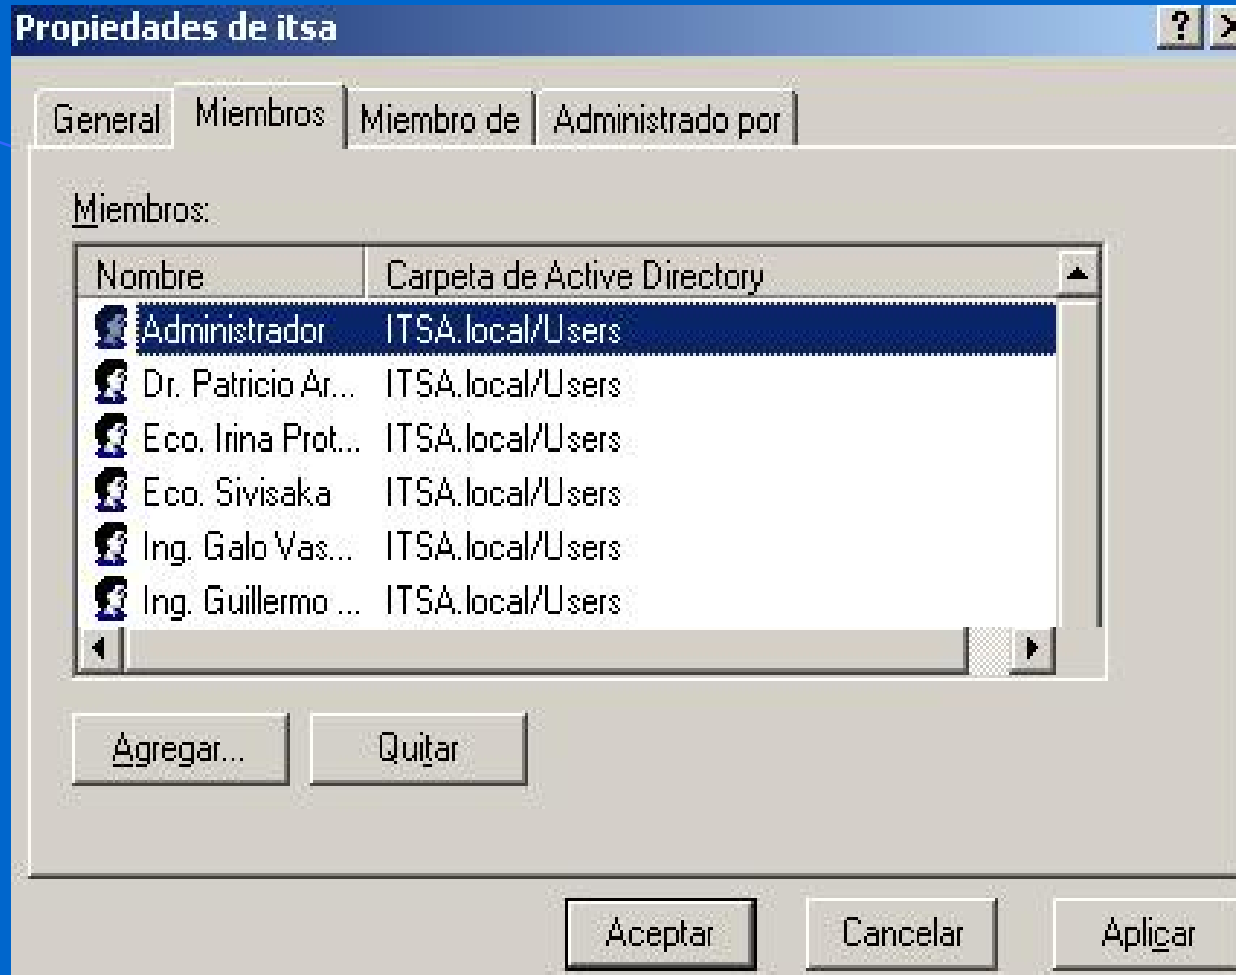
Propiedades de itsa

? ×

General | Miembros | Miembro de | Administrado por

Miembros:

| Nombre | Carpeta de Active Directory |
|---|---|
| Administrador | ITSA.local/Users |
| Dr. Patricio Ar... | ITSA.local/Users |
| Eco. Irina Prot... | ITSA.local/Users |
| Eco. Sivisaka | ITSA.local/Users |
| Ing. Galo Vas... | ITSA.local/Users |
| Ing. Guillermo ... | ITSA.local/Users |

Agregar...

Quitar

Aceptar

Cancelar

Aplicar